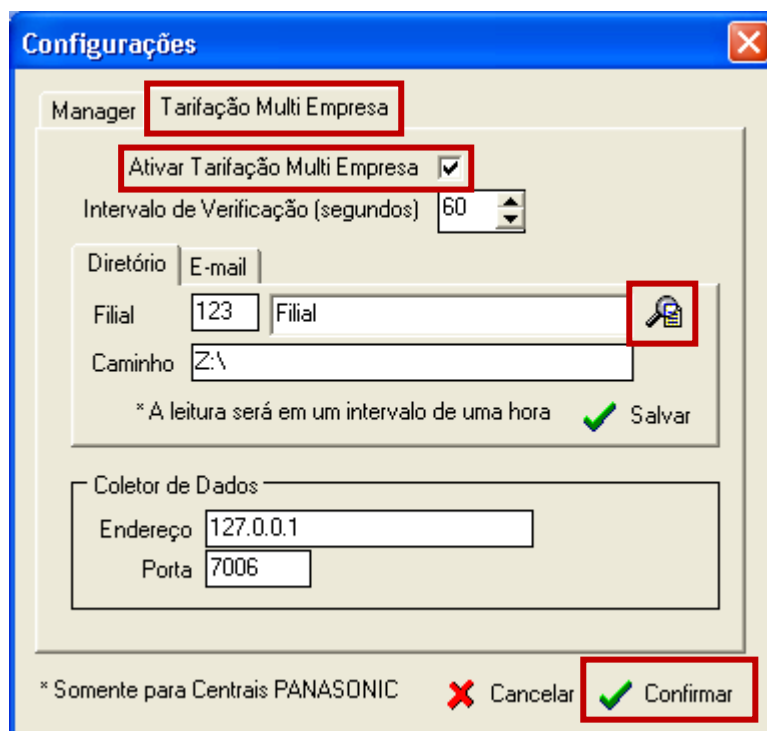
Configurações

Manager | Tarifação Multi Empresa

Ativar Tarifação Multi Empresa

Intervalo de Verificação (segundos) 60

Diretório | E-mail

Filial 123 Filial

Caminho Z:\

* A leitura será em um intervalo de uma hora

Salvar

Coletor de Dados

Endereço 127.0.0.1

Porta 7006

* Somente para Centrais PANASONIC

Cancelar

Confirmar